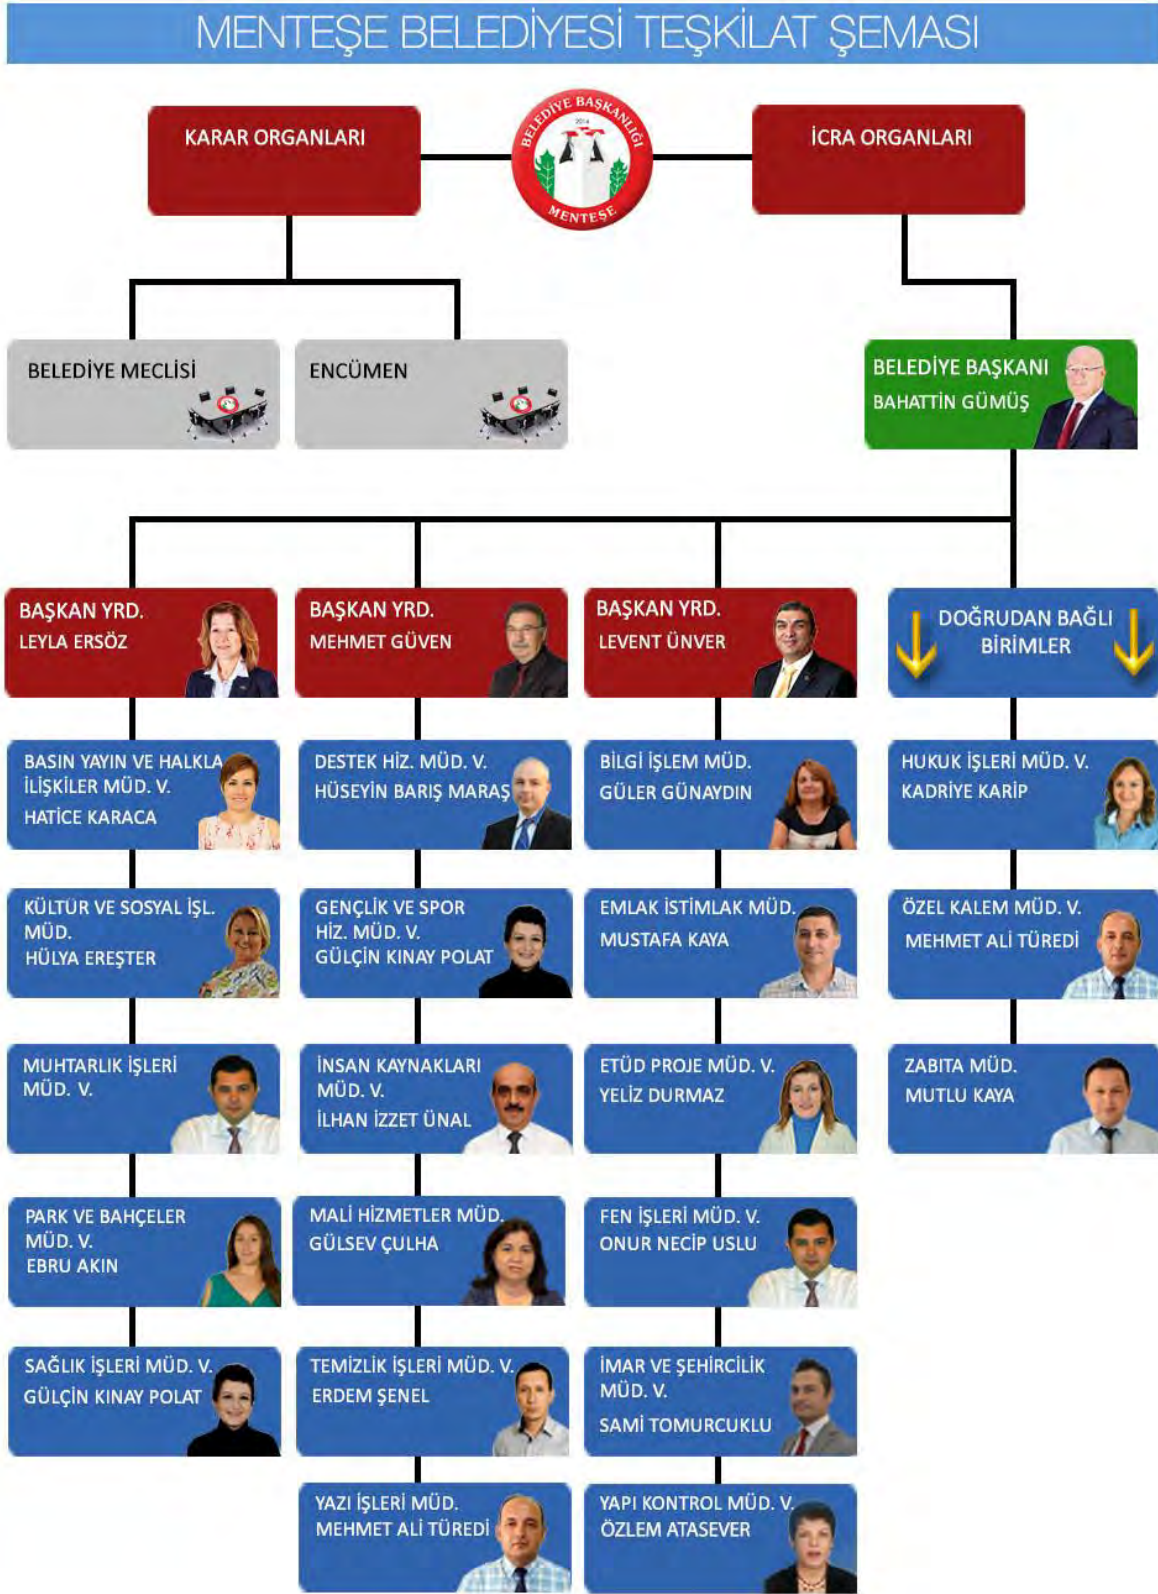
MENTEŞE BELEDİYESİ TEŞKİLAT ŞEMASI

KARAR ORGANLARI

BELEDİYE BAŞKANLIĞI
2014
MENTEŞE

İCRA ORGANLARI

BELEDİYE MECLİSİ

ENCÜMEN

BELEDİYE BAŞKANI
BAHATTİN GÜMÜŞ

BAŞKAN YRD.
LEYLA ERSÖZ

BAŞKAN YRD.
MEHMET GÜVEN

BAŞKAN YRD.
LEVENT ÜNVER

DOĞRUDAN BAĞLI BİRİMLER

BASIN YAYIN VE HALKLA İLİŞKİLER MÜD. V.
HATİCE KARACA

KÜLTÜR VE SOSYAL İŞL. MÜD.
HÜLYA EREŞTER

MUHTARLIK İŞLERİ MÜD. V.

PARK VE BAHÇELER MÜD. V.
EBRU AKIN

SAĞLIK İŞLERİ MÜD. V.
GÜLÇİN KINAY POLAT

DESTEK HİZ. MÜD. V.
HÜSEYİN BARIŞ MARAŞ

GENÇLİK VE SPOR HİZ. MÜD. V.
GÜLÇİN KINAY POLAT

İNSAN KAYNAKLARI MÜD. V.
İLHAN İZZET ÜNAL

MALİ HİZMETLER MÜD.
GÜLSEV ÇULHA

TEMİZLİK İŞLERİ MÜD. V.
ERDEM ŞENEL

YAZI İŞLERİ MÜD.
MEHMET ALİ TÜREDİ

BİLGİ İŞLEM MÜD.
GÜLER GÜNAYDIN

EMLAK İSTİMLAK MÜD.
MUSTAFA KAYA

ETÜD PROJE MÜD. V.
YELİZ DURMAZ

FEN İŞLERİ MÜD. V.
ONUR NECİP USLU

İMAR VE ŞEHİRCİLİK MÜD. V.
SAMİ TOMURCUKLU

YAPI KONTROL MÜD. V.
ÖZLEM ATASEVER

HUKUK İŞLERİ MÜD. V.
KADRİYE KARİP

ÖZEL KALEM MÜD. V.
MEHMET ALİ TÜREDİ

ZABITA MÜD.
MUTLU KAYA